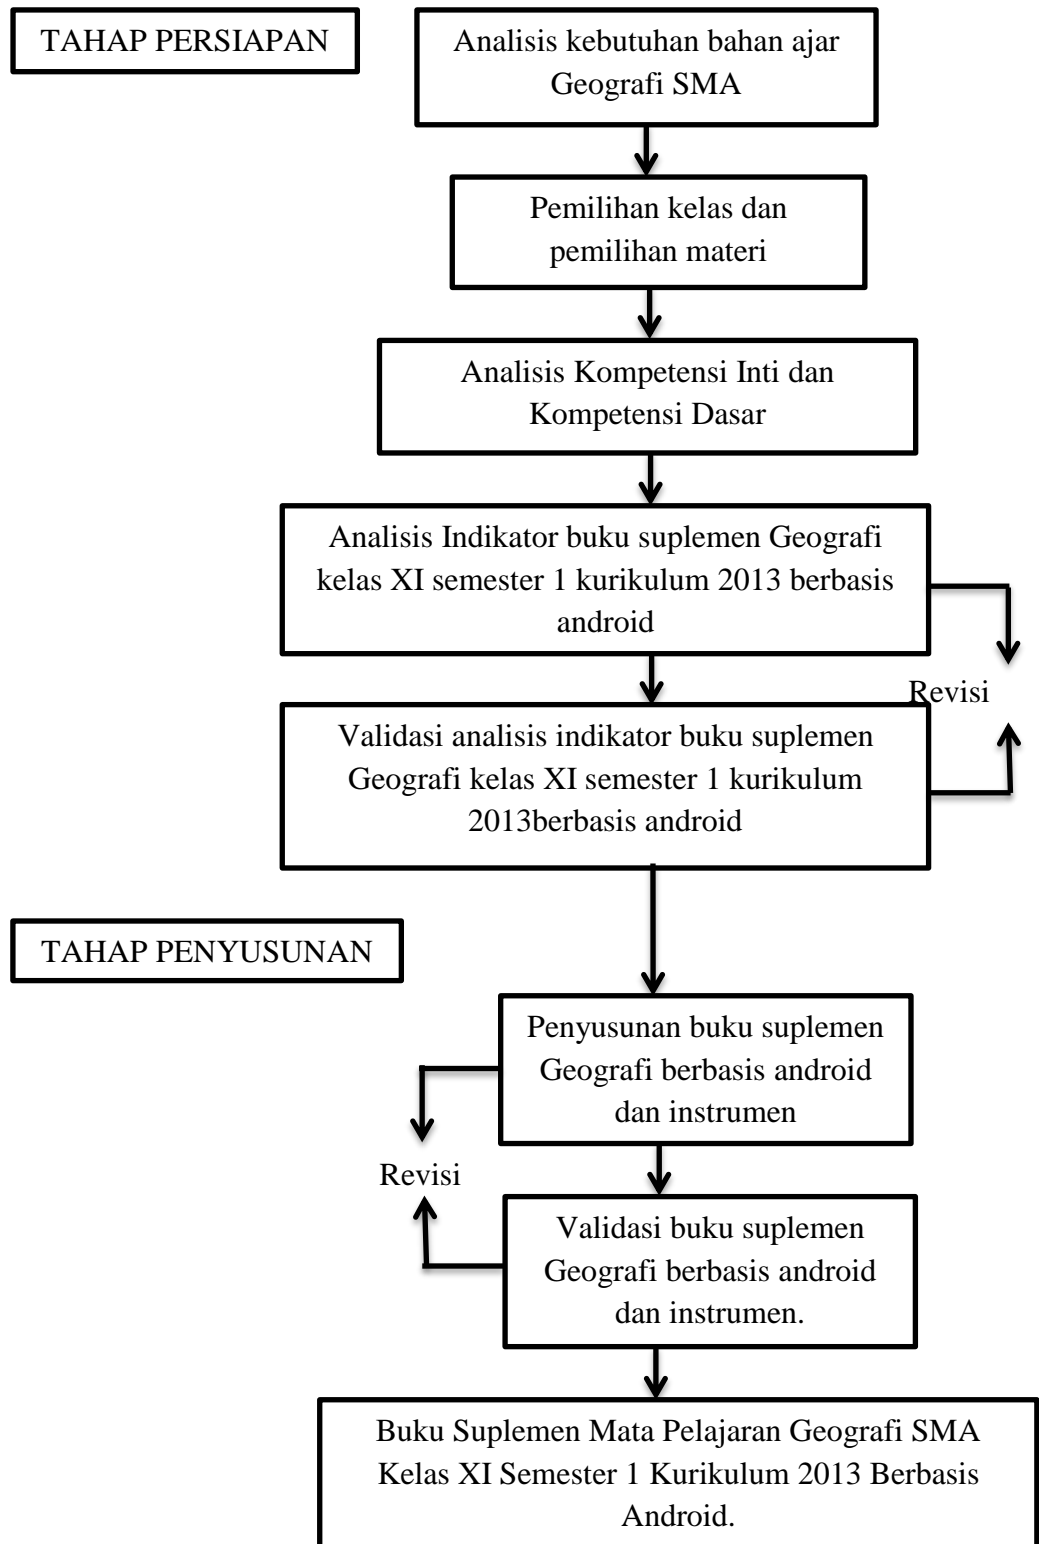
TAHAP PERSIAPAN

Analisis kebutuhan bahan ajar Geografi SMA

Pemilihan kelas dan pemilihan materi

Analisis Kompetensi Inti dan Kompetensi Dasar

Analisis Indikator buku suplemen Geografi kelas XI semester 1 kurikulum 2013 berbasis android

Revisi

Validasi analisis indikator buku suplemen Geografi kelas XI semester 1 kurikulum 2013berbasis android

TAHAP PENYUSUNAN

Penyusunan buku suplemen Geografi berbasis android dan instrumen

Revisi

Validasi buku suplemen Geografi berbasis android dan instrumen.

Buku Suplemen Mata Pelajaran Geografi SMA Kelas XI Semester 1 Kurikulum 2013 Berbasis Android.